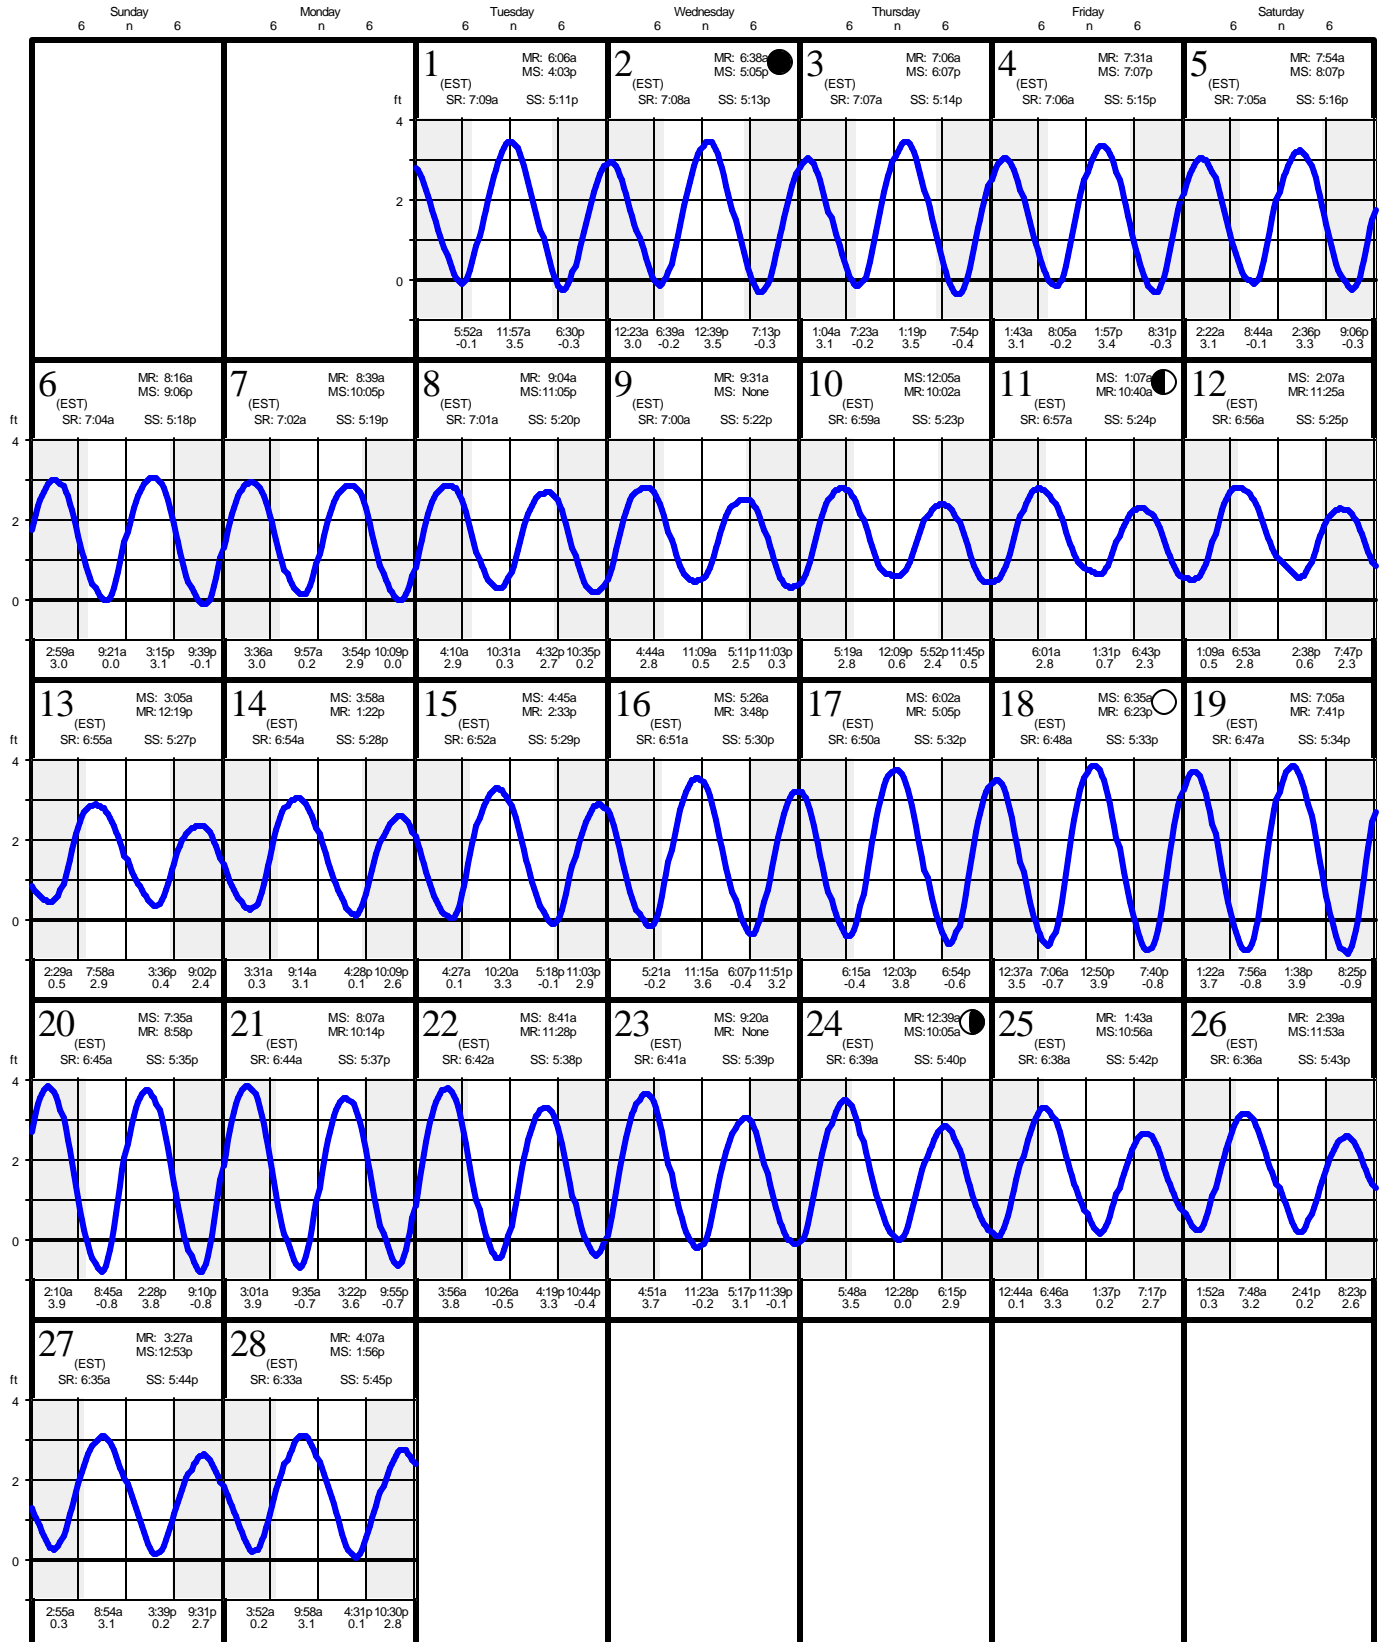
Sunday 6 n 6 | Monday 6 n 6 | Tuesday 6 n 6 | Wednesday 6 n 6 | Thursday 6 n 6 | Friday 6 n 6 | Saturday 6 n 6

1 (EST) MR: 6:06a MS: 4:03p SR: 7:09a SS: 5:11p
ft 4 2 0
5:52a -0.1 11:57a 3.5 6:30p -0.3

2 (EST) MR: 6:38a MS: 5:05p SR: 7:08a SS: 5:13p
12:23a 3.0 6:39a -0.2 12:39p 3.5 7:13p -0.3

3 (EST) MR: 7:06a MS: 6:07p SR: 7:07a SS: 5:14p
1:04a 3.1 7:23a -0.2 1:19p 3.5 7:54p -0.4

4 (EST) MR: 7:31a MS: 7:07p SR: 7:06a SS: 5:15p
1:43a 3.1 8:05a -0.2 1:57p 3.4 8:31p -0.3

5 (EST) MR: 7:54a MS: 8:07p SR: 7:05a SS: 5:16p
2:22a 3.1 8:44a -0.1 2:36p 3.3 9:06p -0.3

6 (EST) MR: 8:16a MS: 9:06p SR: 7:04a SS: 5:18p
ft 4 2 0
2:59a 3.0 9:21a 0.0 3:15p 3.1 9:39p -0.1

7 (EST) MR: 8:39a MS:10:05p SR: 7:02a SS: 5:19p
3:36a 3.0 9:57a 0.2 3:54p 2.9 10:09p 0.0

8 (EST) MR: 9:04a MS:11:05p SR: 7:01a SS: 5:20p
4:10a 2.9 10:31a 0.3 4:32p 2.7 10:35p 0.2

9 (EST) MR: 9:31a MS: None SR: 7:00a SS: 5:22p
4:44a 2.8 11:09a 0.5 5:11p 2.5 11:03p 0.3

10 (EST) MS:12:05a MR: 10:02a SR: 6:59a SS: 5:23p
5:19a 2.8 12:09p 0.6 5:52p 2.4 11:45p 0.5

11 (EST) MS: 1:07a MR: 10:40a SR: 6:57a SS: 5:24p
6:01a 2.8 1:31p 0.7 6:43p 2.3

12 (EST) MS: 2:07a MR: 11:25a SR: 6:56a SS: 5:25p
1:09a 0.5 6:53a 2.8 2:38p 0.6 7:47p 2.3

13 (EST) MS: 3:05a MR: 12:19p SR: 6:55a SS: 5:27p
ft 4 2 0
2:29a 0.5 7:58a 2.9 3:36p 0.4 9:02p 2.4

14 (EST) MS: 3:58a MR: 1:22p SR: 6:54a SS: 5:28p
3:31a 0.3 9:14a 3.1 4:28p 0.1 10:09p 2.6

15 (EST) MS: 4:45a MR: 2:33p SR: 6:52a SS: 5:29p
4:27a 0.1 10:20a 3.3 5:18p -0.1 11:03p 2.9

16 (EST) MS: 5:26a MR: 3:48p SR: 6:51a SS: 5:30p
5:21a -0.2 11:15a 3.6 6:07p -0.4 11:51p 3.2

17 (EST) MS: 6:02a MR: 5:05p SR: 6:50a SS: 5:32p
6:15a -0.4 12:03p 3.8 6:54p -0.6

18 (EST) MS: 6:35a MR: 6:23p SR: 6:48a SS: 5:33p
12:37a 3.5 7:06a -0.7 12:50p 3.9 7:40p -0.8

19 (EST) MS: 7:05a MR: 7:41p SR: 6:47a SS: 5:34p
1:22a 3.7 7:56a -0.8 1:38p 3.9 8:25p -0.9

20 (EST) MS: 7:35a MR: 8:58p SR: 6:45a SS: 5:35p
ft 4 2 0
2:10a 3.9 8:45a -0.8 2:28p 3.8 9:10p -0.8

21 (EST) MS: 8:07a MR: 10:14p SR: 6:44a SS: 5:37p
3:01a 3.9 9:35a -0.7 3:22p 3.6 9:55p -0.7

22 (EST) MS: 8:41a MR: 11:28p SR: 6:42a SS: 5:38p
3:56a 3.8 10:26a -0.5 4:19p 3.3 10:44p -0.4

23 (EST) MS: 9:20a MR: None SR: 6:41a SS: 5:39p
4:51a 3.7 11:23a -0.2 5:17p 3.1 11:39p -0.1

24 (EST) MR: 12:39a MS:10:05a SR: 6:39a SS: 5:40p
5:48a 3.5 12:28p 0.0 6:15p 2.9

25 (EST) MR: 1:43a MS:10:56a SR: 6:38a SS: 5:42p
12:44a 0.1 6:46a 3.3 1:37p 0.2 7:17p 2.7

26 (EST) MR: 2:39a MS:11:53a SR: 6:36a SS: 5:43p
1:52a 0.3 7:48a 3.2 2:41p 0.2 8:23p 2.6

27 (EST) MR: 3:27a MS:12:53p SR: 6:35a SS: 5:44p
ft 4 2 0
2:55a 0.3 8:54a 3.1 3:39p 0.2 9:31p 2.7

28 (EST) MR: 4:07a MS: 1:56p SR: 6:33a SS: 5:45p
3:52a 0.2 9:58a 3.1 4:31p 0.1 10:30p 2.8